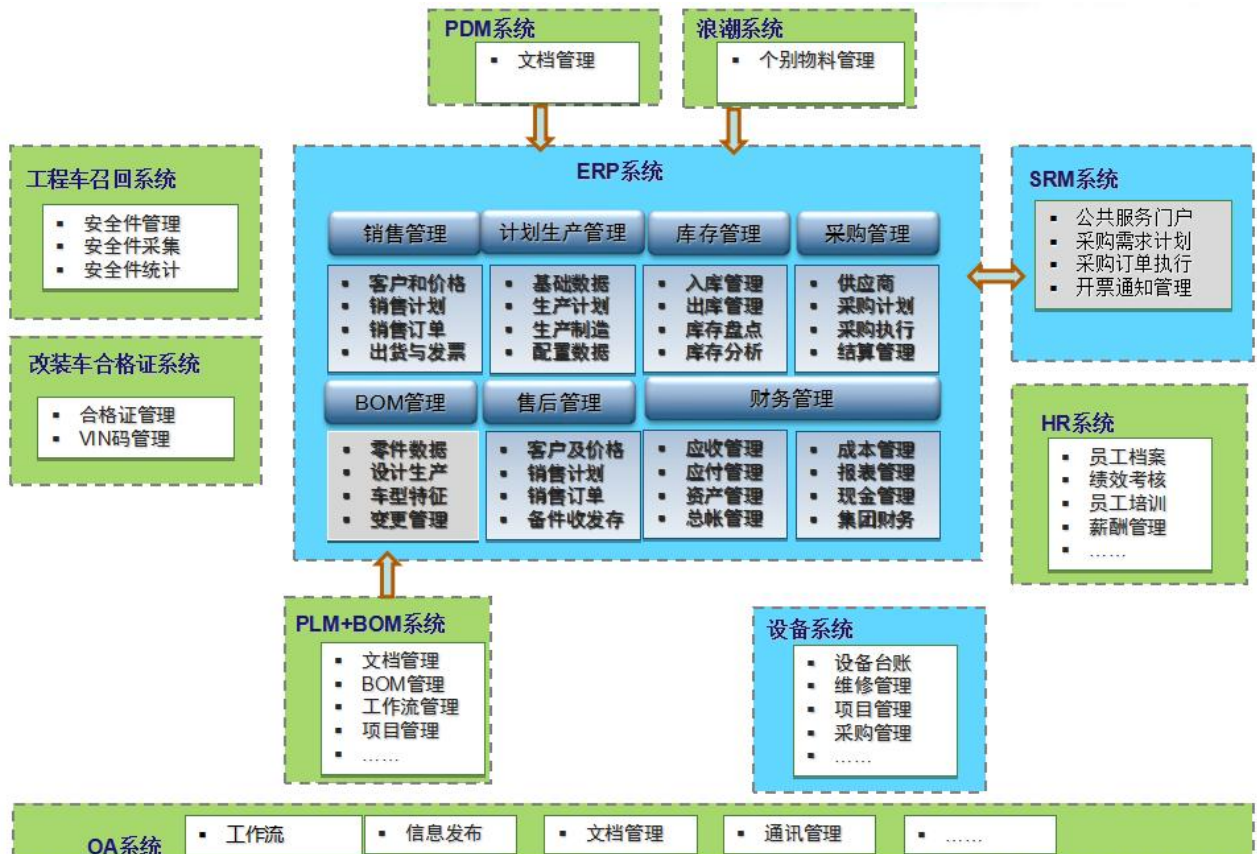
PDM系统
- 文档管理

浪潮系统
- 个别物料管理

工程车召回系统
- 安全件管理
- 安全件采集
- 安全件统计

改装车合格证系统
- 合格证管理
- VIN码管理

ERP系统

销售管理
- 客户和价格
- 销售计划
- 销售订单
- 出货与发票

计划生产管理
- 基础数据
- 生产计划
- 生产制造
- 配置数据

库存管理
- 入库管理
- 出库管理
- 库存盘点
- 库存分析

采购管理
- 供应商
- 采购计划
- 采购执行
- 结算管理

BOM管理
- 零件数据
- 设计生产
- 车型特征
- 变更管理

售后管理
- 客户及价格
- 销售计划
- 销售订单
- 备件收发存

财务管理
- 应收管理
- 应付管理
- 资产管理
- 总帐管理
- 成本管理
- 报表管理
- 现金管理
- 集团财务

SRM系统
- 公共服务门户
- 采购需求计划
- 采购订单执行
- 开票通知管理

HR系统
- 员工档案
- 绩效考核
- 员工培训
- 薪酬管理
- ……

PLM+BOM系统
- 文档管理
- BOM管理
- 工作流管理
- 项目管理
- ……

设备系统
- 设备台账
- 维修管理
- 项目管理
- 采购管理
- ……

OA系统
- 工作流
- 信息发布
- 文档管理
- 通讯管理
- ……